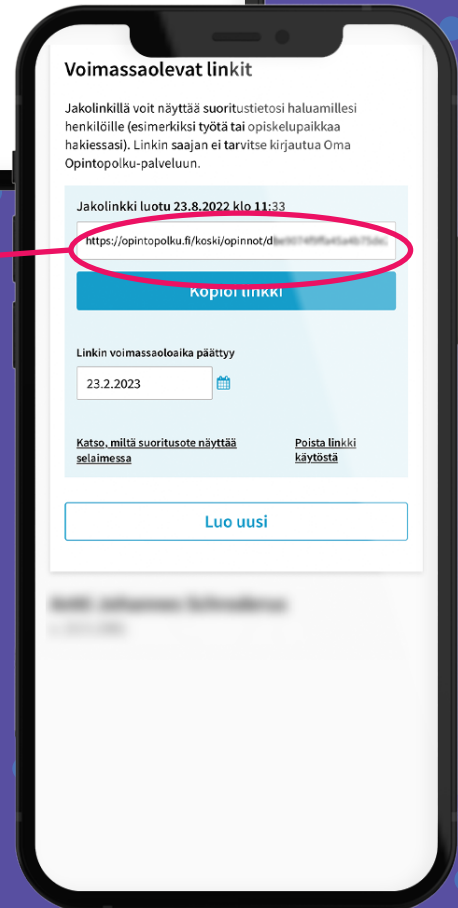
Voimassaolevat linkit

Jakolinkillä voit näyttää suoritustietosi haluamillesi henkilöille (esimerkiksi työtä tai opiskelupaikkaa hakiessasi). Linkin saajan ei tarvitse kirjautua Oma Opintopolku-palveluun.

Jakolinkki luotu 23.8.2022 klo 11:33

https://opintopolku.fi/koski/opinnot/d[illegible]

Kopioi linkki

Linkin voimassaoloaika päättyy

23.2.2023

Katso, miltä suoritusote näyttää selaimessa

Poista linkki käytöstä

Luo uusi

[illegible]